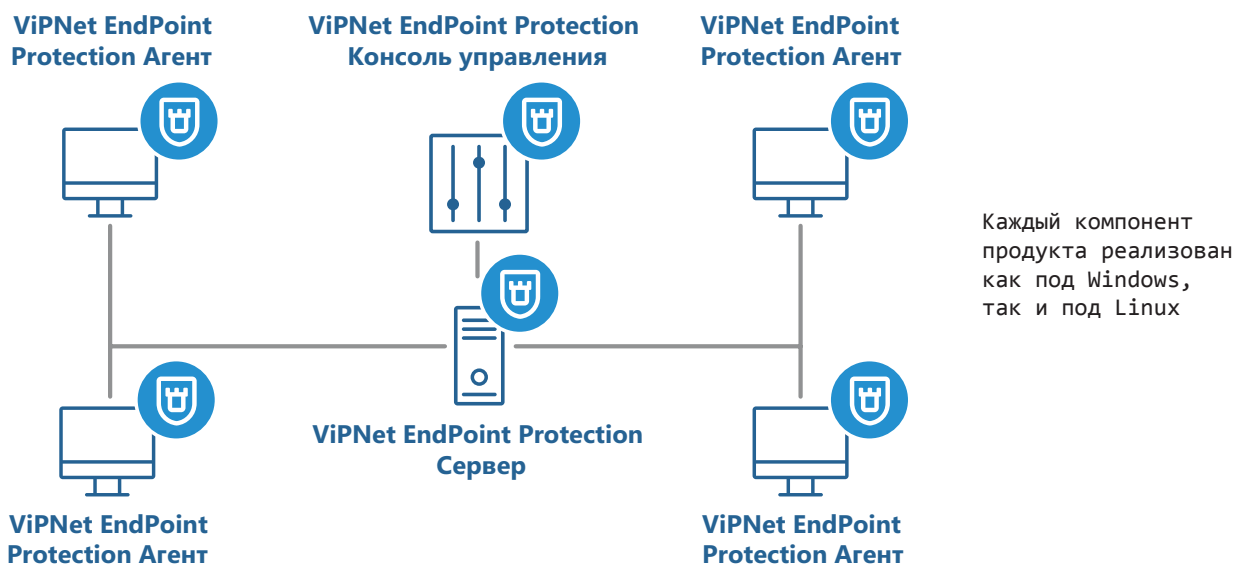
ViPNet EndPoint Protection Агент

ViPNet EndPoint Protection Консоль управления

ViPNet EndPoint Protection Агент

Каждый компонент продукта реализован как под Windows, так и под Linux

ViPNet EndPoint Protection Сервер

ViPNet EndPoint Protection Агент

ViPNet EndPoint Protection Агент